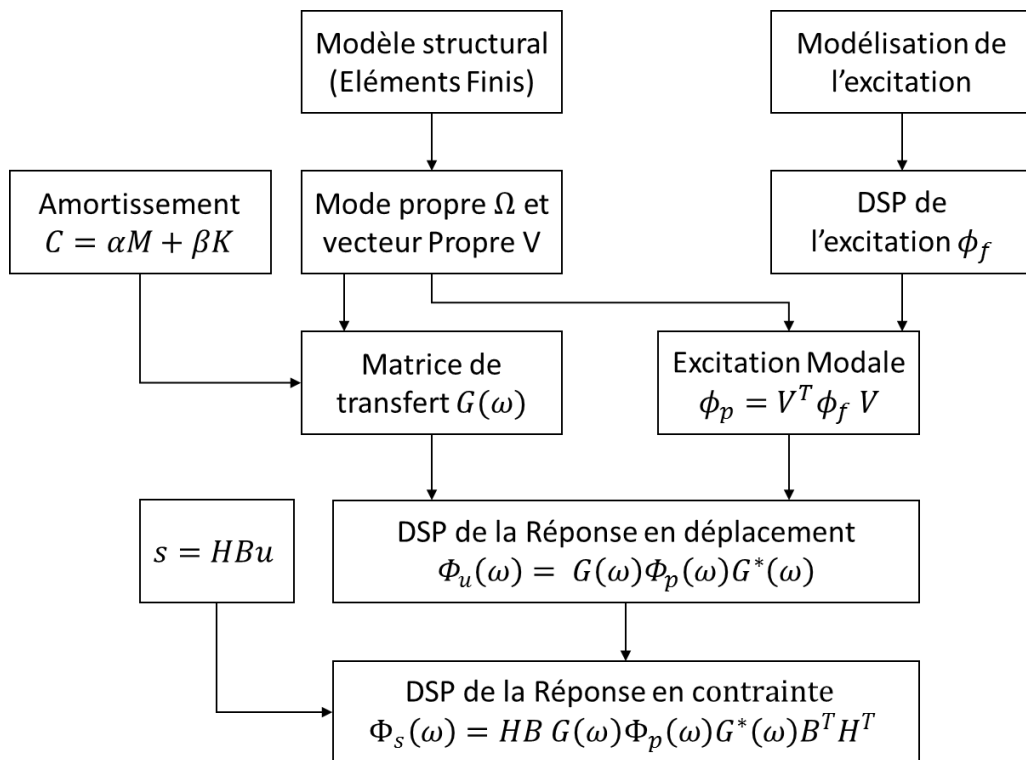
Modèle structural (Eléments Finis)

Modélisation de l'excitation

Amortissement $C = \alpha M + \beta K$

Mode propre $\Omega$ et vecteur Propre V

DSP de l'excitation $\phi_f$

Matrice de transfert $G(\omega)$

Excitation Modale $\phi_p = V^T \phi_f V$

$s = HBu$

DSP de la Réponse en déplacement $\Phi_u(\omega) = G(\omega)\Phi_p(\omega)G^*(\omega)$

DSP de la Réponse en contrainte $\Phi_s(\omega) = HB\, G(\omega)\Phi_p(\omega)G^*(\omega)B^T H^T$